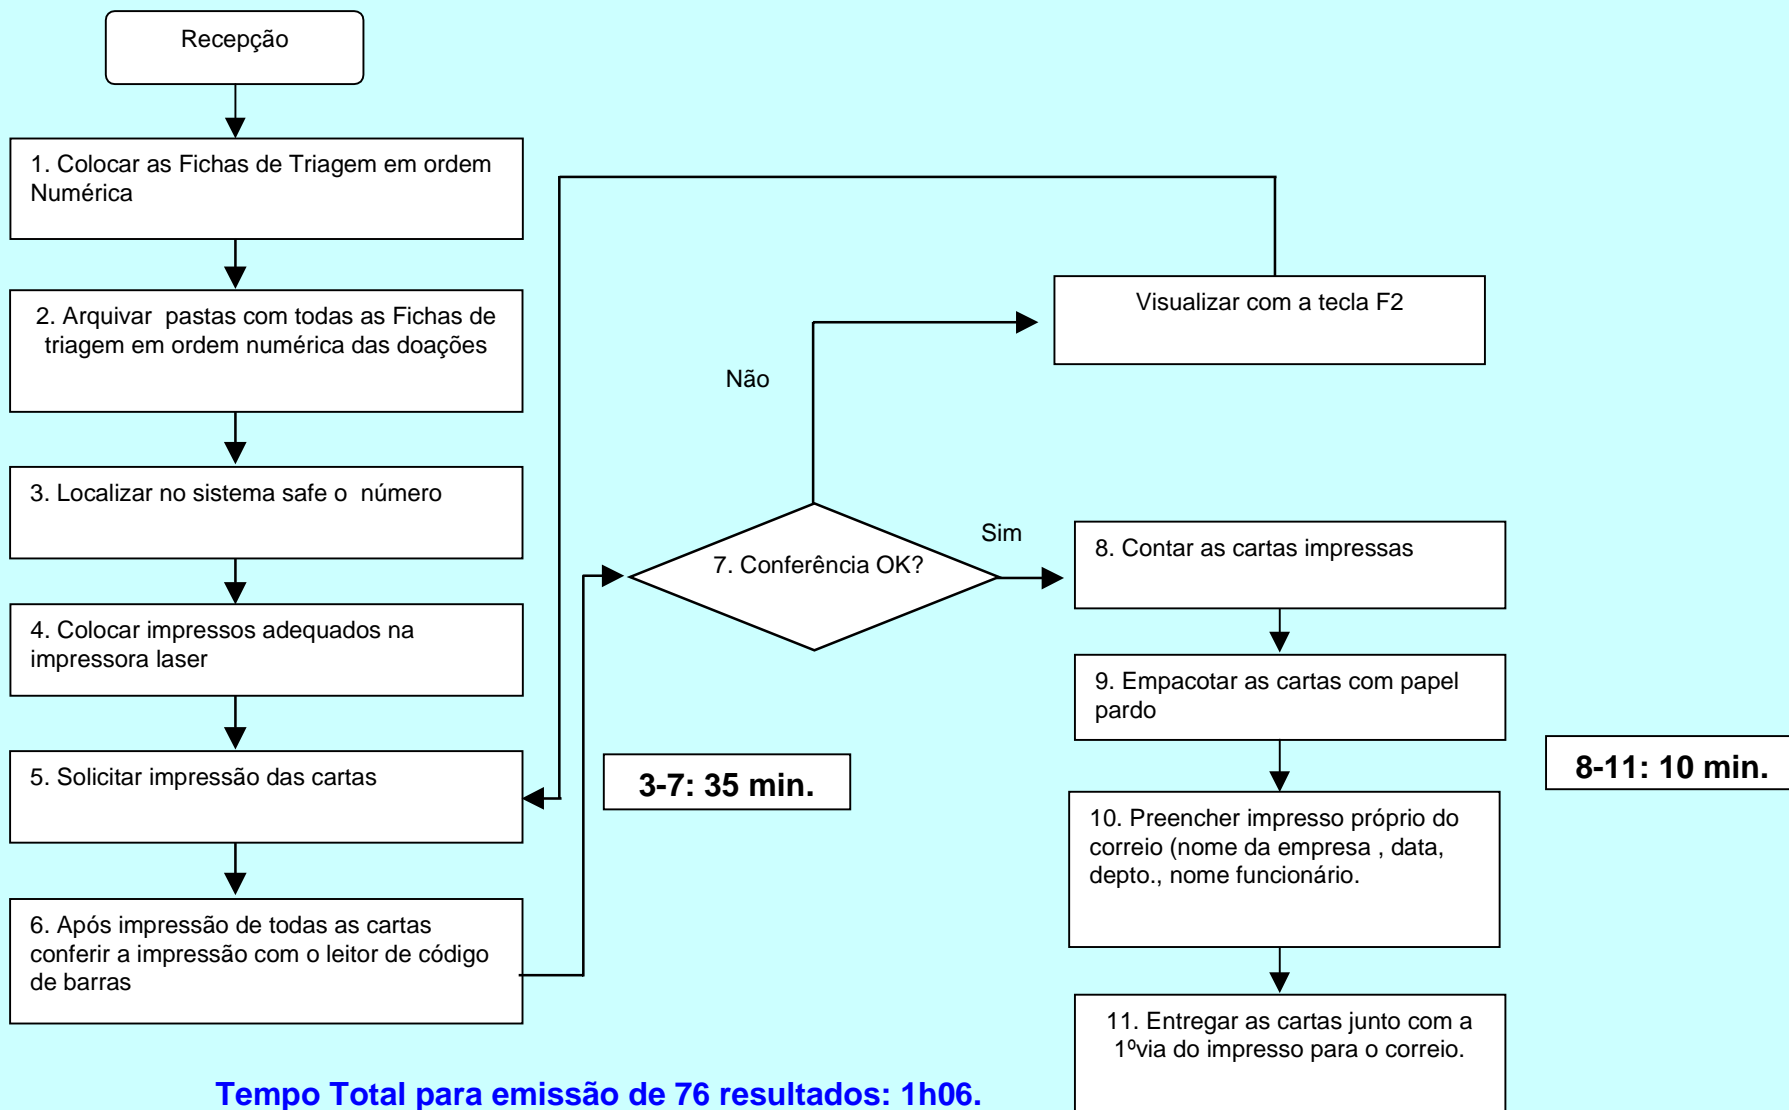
Recepção

1. Colocar as Fichas de Triagem em ordem Numérica

2. Arquivar pastas com todas as Fichas de triagem em ordem numérica das doações

3. Localizar no sistema safe o número

4. Colocar impressos adequados na impressora laser

5. Solicitar impressão das cartas

6. Após impressão de todas as cartas conferir a impressão com o leitor de código de barras

Visualizar com a tecla F2

Não

7. Conferência OK?

Sim

8. Contar as cartas impressas

9. Empacotar as cartas com papel pardo

10. Preencher impresso próprio do correio (nome da empresa , data, depto., nome funcionário.

11. Entregar as cartas junto com a 1ºvia do impresso para o correio.

3-7: 35 min.

8-11: 10 min.

Tempo Total para emissão de 76 resultados: 1h06.